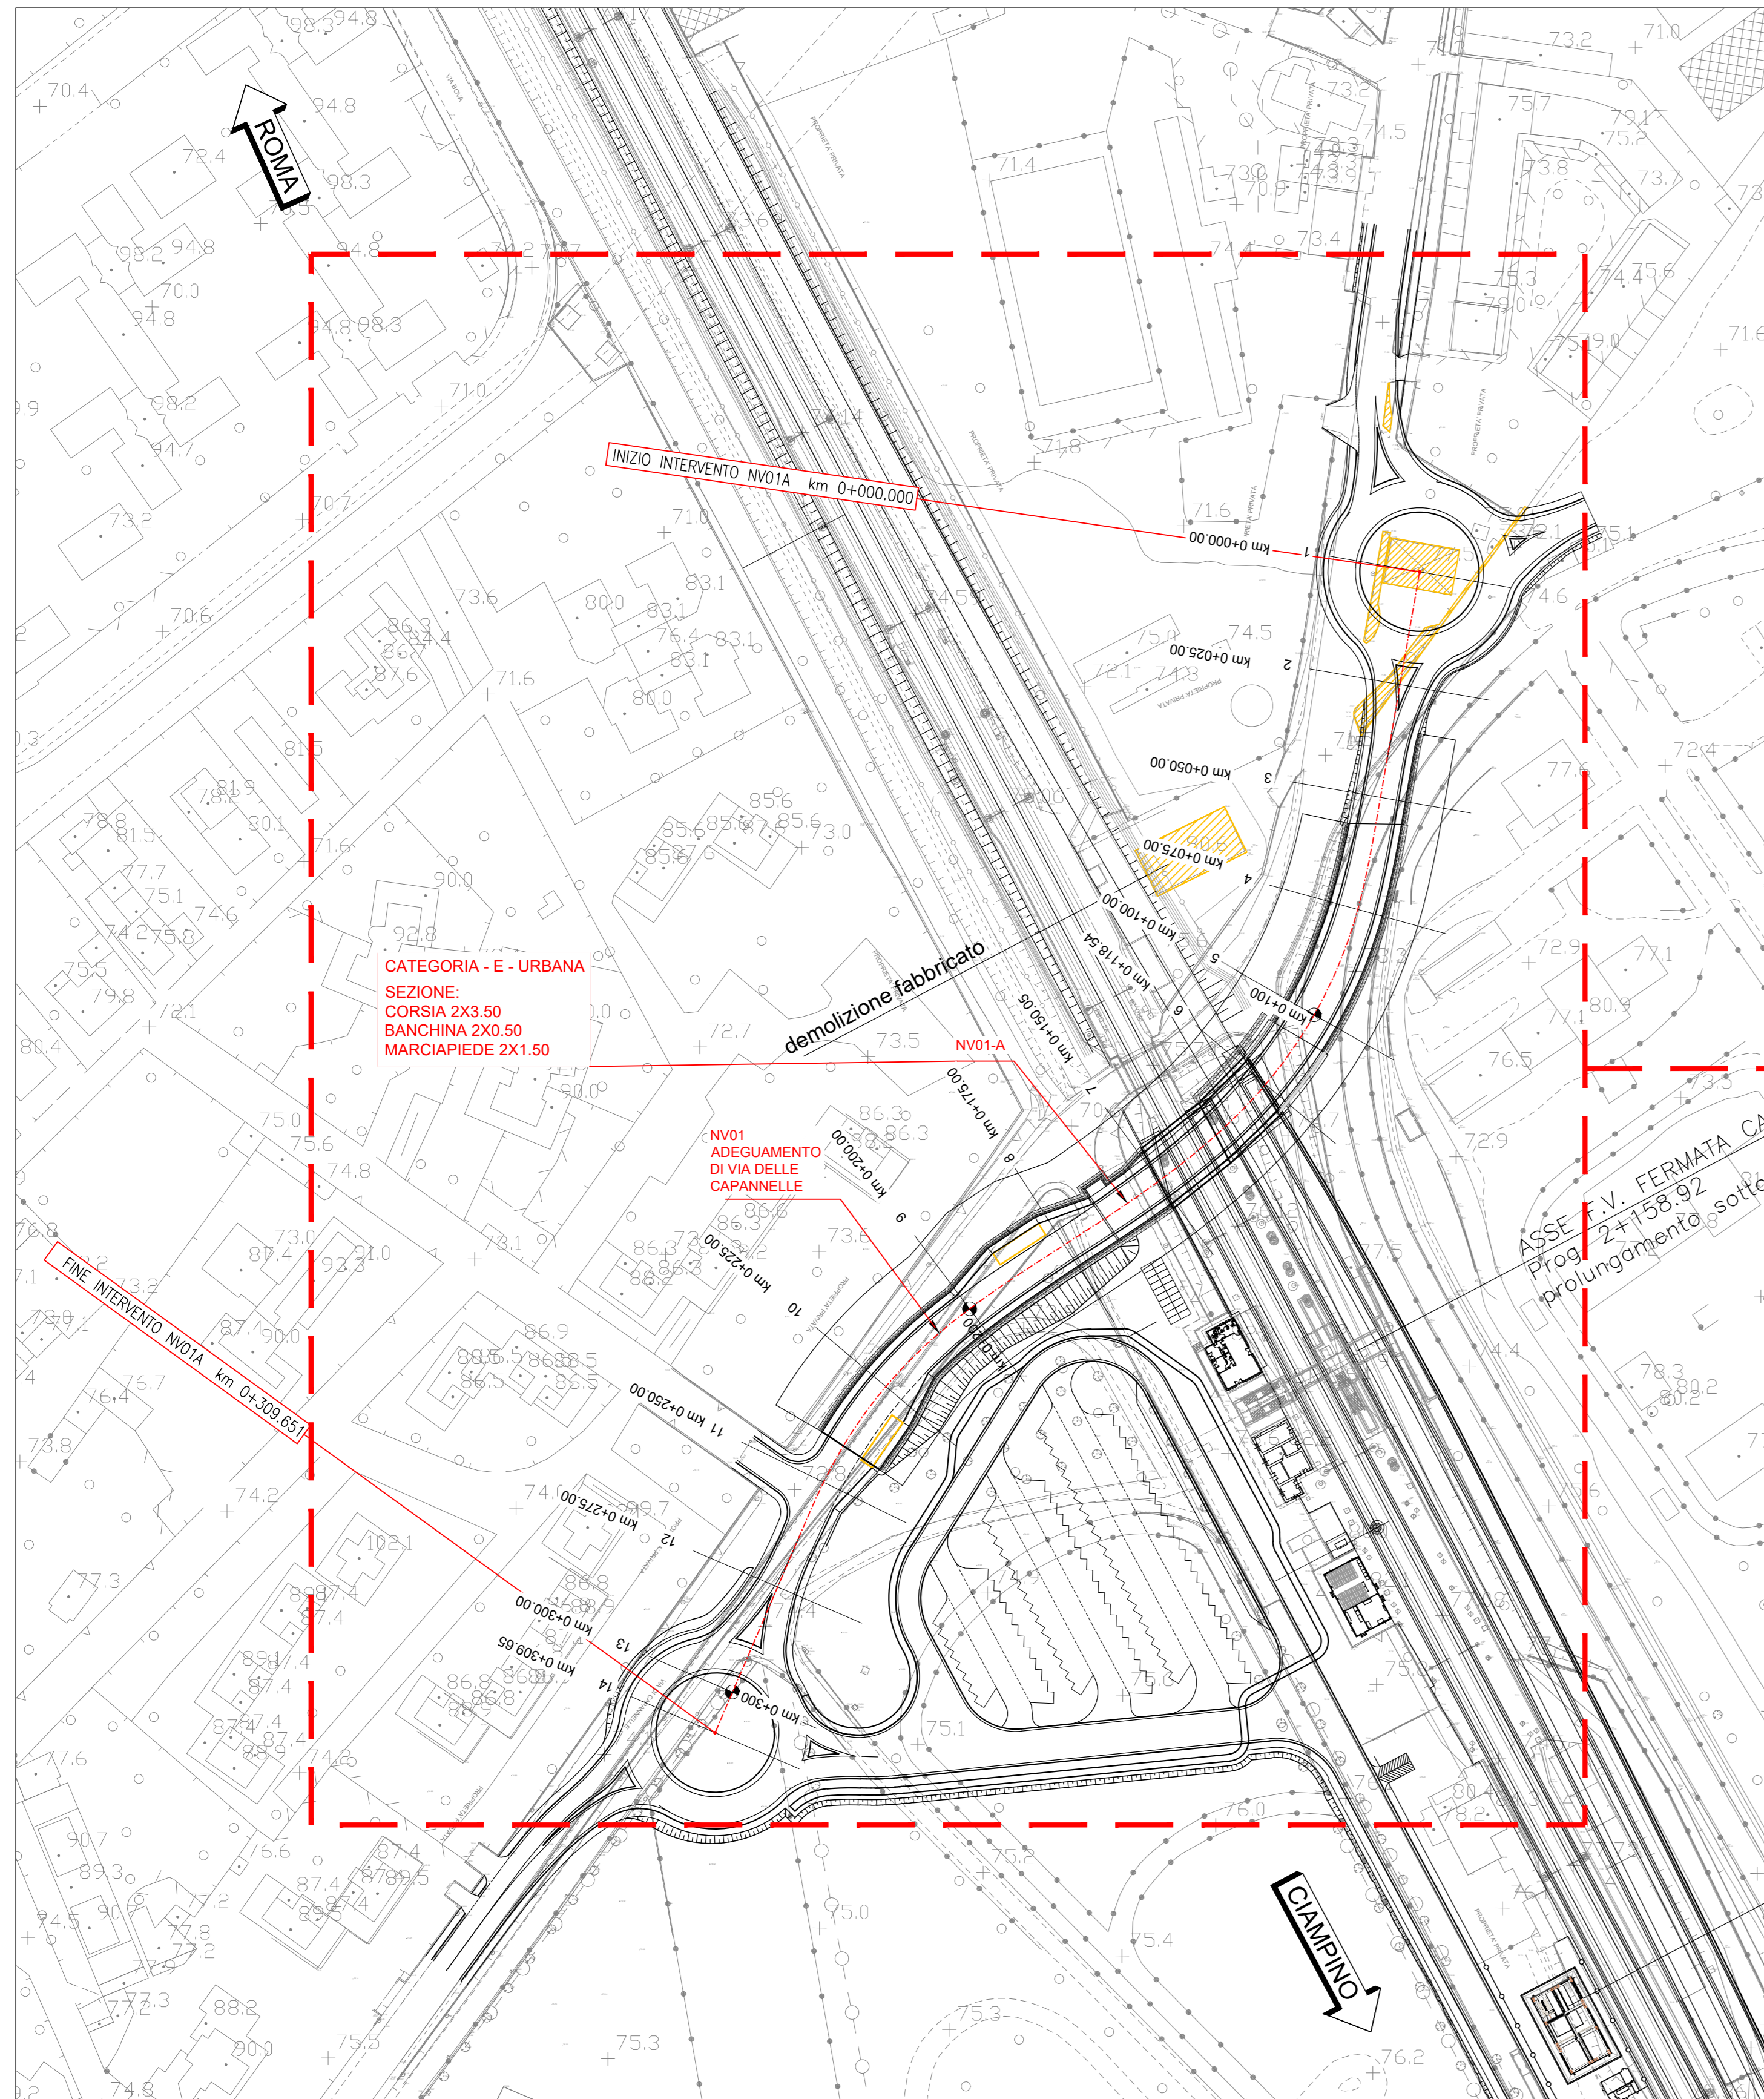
ROMA

INIZIO INTERVENTO NV01A km 0+000.000

km 0+000.00
1
km 0+025.00
2
km 0+050.00
3
km 0+075.00
4
km 0+100.00
km 0+118.54
5
km 0+100
6
km 0+150.05
7
km 0+175.00
8
km 0+200.00
9
km 0+225.00
10
km 0+250.00
11
km 0+275.00
12
km 0+300.00
13
km 0+309.65
14
km 0+300

CATEGORIA - E - URBANA
SEZIONE:
CORSIA 2X3.50
BANCHINA 2X0.50
MARCIAPIEDE 2X1.50

demolizione fabbricato

NV01-A

NV01
ADEGUAMENTO
DI VIA DELLE
CAPANNELLE

FINE INTERVENTO NV01A km 0+309.651

ASSE F.V. FERMATA CA
Prog. 2+158.92
prolungamento sotto

CIAMPINO

PROPRIETA PRIVATA
VIA BOVA

70.4 98.3 94.8 72.4 94.8 98.3 98.2 94.8 70.0 94.8 94.8 98.3 71.0 98.2 94.7 70.7 73.2 70.6 71.0 73.6 80.0 83.1 83.1 76.4 83.1 83.1 80.0 86.3 84.4 86.7 87.6 71.6 81.5 81.9 78.2 80.1 78.8 81.5 77.7 75.1 74.6 74.2 75.8 75.5 79.8 72.1 80.4 71.6 90.0 92.8 85.6 85.6 85.6 85.6 73.0 72.7 73.5 90.0 86.3 86.3 75.0 75.6 74.8 73.0 87.4 93.3 91.0 73.1 86.3 86.3 73.6 86.6 73.2 86.9 86.5 86.5 76.7 76.4 73.8 74.2 74.0 102.1 77.3 87.4 87.4 87.4 87.4 77.6 74.2 90.7 89.3 76.6 87.4 87.4 74.5 77.2 77.8 77.2 77.3 77.2 88.2 90.0 74.8 75.5 75.3 75.0 75.4 75.3 76.2 75.2 76.0 75.1 75.6 75.9 71.4 71.8 71.6 73.4 73.2 74.5 73.8 70.9 75.7 79.1 75.2 73.8 73.7 73.2 71.0 75.3 79.0 74.4 75.6 79.0 71.6 72.1 75.1 74.6 75.0 74.5 72.1 74.3 77.6 72.4 72.9 77.1 80.9 77.1 76.5 73.5 72.9 77.5 74.4 78.3 80.2 75.6